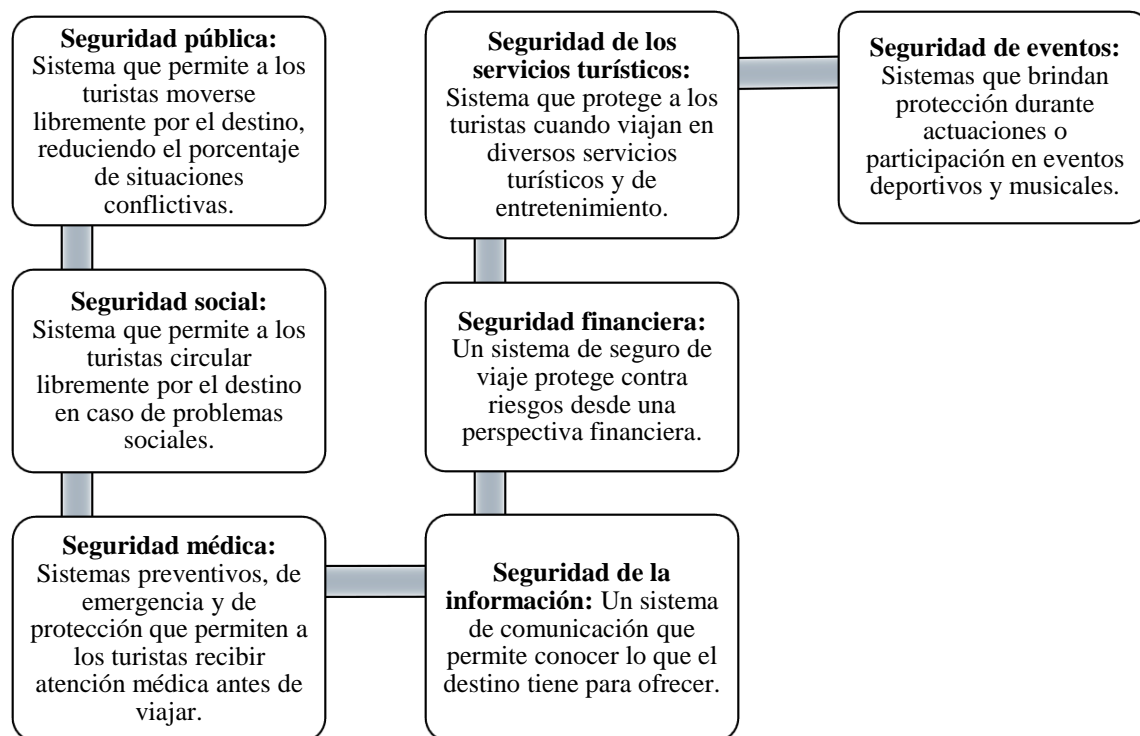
**Seguridad pública:** Sistema que permite a los turistas moverse libremente por el destino, reduciendo el porcentaje de situaciones conflictivas.

**Seguridad social:** Sistema que permite a los turistas circular libremente por el destino en caso de problemas sociales.

**Seguridad médica:** Sistemas preventivos, de emergencia y de protección que permiten a los turistas recibir atención médica antes de viajar.

**Seguridad de la información:** Un sistema de comunicación que permite conocer lo que el destino tiene para ofrecer.

**Seguridad financiera:** Un sistema de seguro de viaje protege contra riesgos desde una perspectiva financiera.

**Seguridad de los servicios turísticos:** Sistema que protege a los turistas cuando viajan en diversos servicios turísticos y de entretenimiento.

**Seguridad de eventos:** Sistemas que brindan protección durante actuaciones o participación en eventos deportivos y musicales.